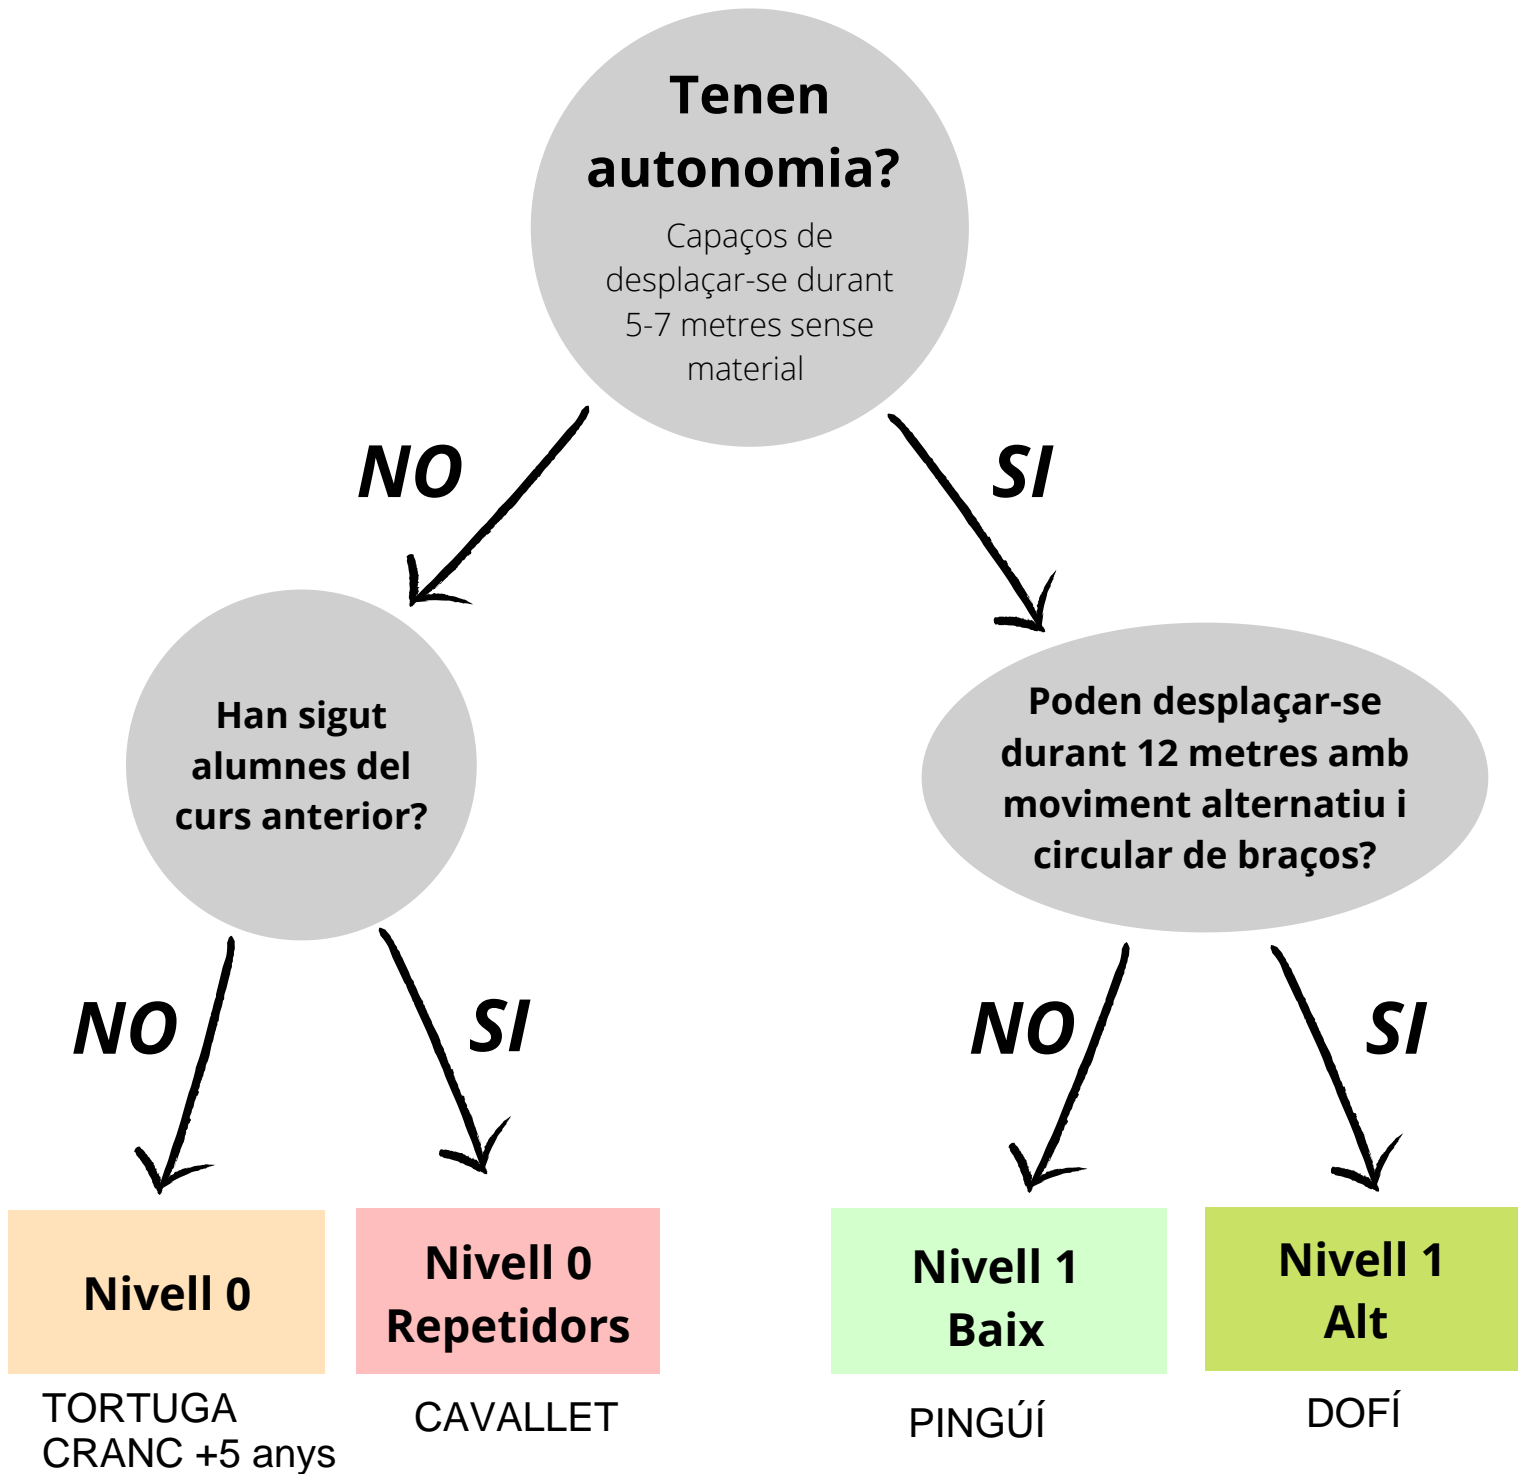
Tenen autonomia?

Capaços de desplaçar-se durant 5-7 metres sense material

NO

SI

Han sigut alumnes del curs anterior?

Poden desplaçar-se durant 12 metres amb moviment alternatiu i circular de braços?

NO

SI

NO

SI

Nivell 0

TORTUGA
CRANC +5 anys

Nivell 0
Repetidors

CAVALLET

Nivell 1
Baix

PINGÚÍ

Nivell 1
Alt

DOFÍ